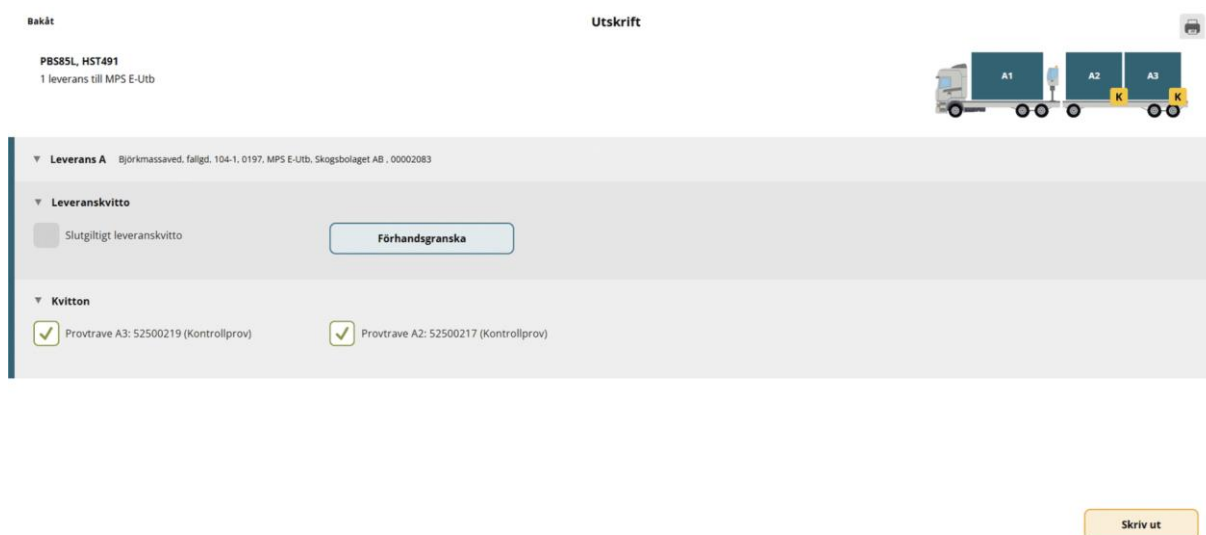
Bakåt

Utskrift

PBS85L, HST491
1 leverans till MPS E-Utb

A1
A2
A3
K
K

▼ Leverans A Björkmassaved, fallgd, 104-1, 0197, MPS E-Utb, Skogsbolaget AB , 00002083

▼ Leveranskvitto

Slutgiltigt leveranskvitto

Förhandsgranska

▼ Kvitton

Provtrave A3: 52500219 (Kontrollprov)

Provtrave A2: 52500217 (Kontrollprov)

Skriv ut